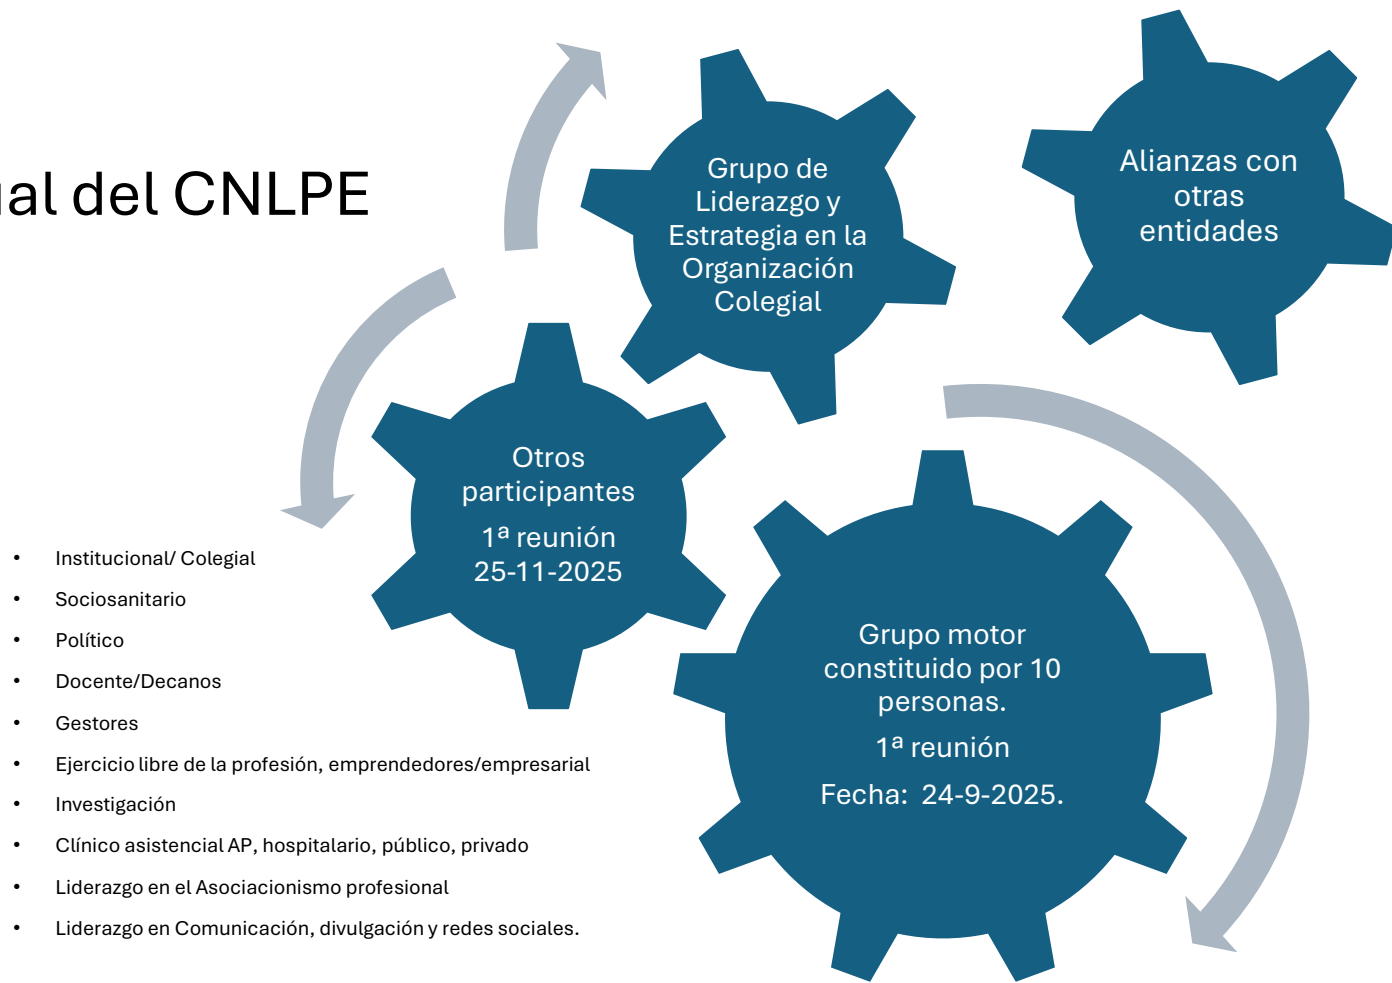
al del CNLPE

Grupo de Liderazgo y Estrategia en la Organización Colegial

Alianzas con otras entidades

Otros participantes
1ª reunión
25-11-2025

Grupo motor constituido por 10 personas.
1ª reunión
Fecha: 24-9-2025.

- Institucional/ Colegial
- Sociosanitario
- Político
- Docente/Decanos
- Gestores
- Ejercicio libre de la profesión, emprendedores/empresarial
- Investigación
- Clínico asistencial AP, hospitalario, público, privado
- Liderazgo en el Asociacionismo profesional
- Liderazgo en Comunicación, divulgación y redes sociales.